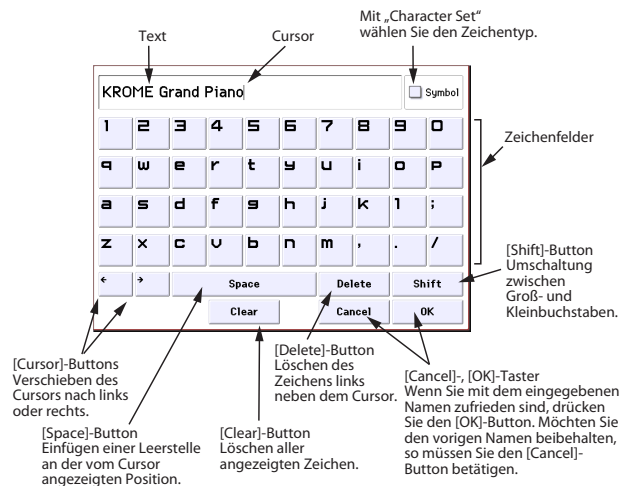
Text

Cursor

Mit „Character Set" wählen Sie den Zeichentyp.

KROME Grand Piano

Symbol

| 1 | 2 | 3 | 4 | 5 | 6 | 7 | 8 | 9 | 0 |
|---|---|---|---|---|---|---|---|---|---|
| q | w | e | r | t | y | u | i | o | p |
| a | s | d | f | g | h | j | k | l | ; |
| z | x | c | v | b | n | m | , | . | / |

← → Space Delete Shift

Clear Cancel OK

Zeichenfelder

[Shift]-Button Umschaltung zwischen Groß- und Kleinbuchstaben.

[Cursor]-Buttons Verschieben des Cursors nach links oder rechts.

[Space]-Button Einfügen einer Leerstelle an der vom Cursor angezeigten Position.

[Clear]-Button Löschen aller angezeigten Zeichen.

[Delete]-Button Löschen des Zeichens links neben dem Cursor.

[Cancel]-, [OK]-Taster Wenn Sie mit dem eingegebenen Namen zufrieden sind, drücken Sie den [OK]-Button. Möchten Sie den vorigen Namen beibehalten, so müssen Sie den [Cancel]-Button betätigen.